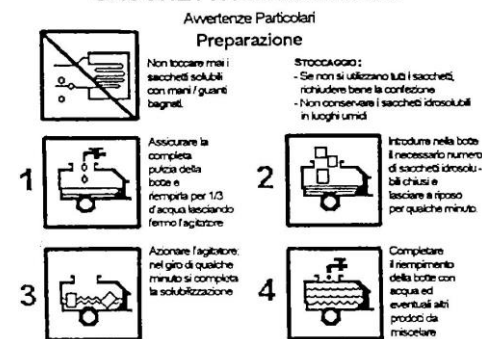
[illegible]

Avvertenze Particolari

Preparazione

Non toccare mai i sacchetti solubili con mani / guanti bagnati.

STOCCAGGIO:
- Se non si utilizzano tutti i sacchetti, richiudere bene la confezione
- Non conservare i sacchetti idrosolubili in luoghi umidi

1

Assicurare la completa pulizia della botte e riempirla per 1/3 d'acqua lasciando fermo l'agitatore

2

Introdurre nella botte il necessario numero di sacchetti idrosolubili chiusi e lasciare a riposo per qualche minuto.

3

Azionare l'agitatore: nel giro di qualche minuto si completa la solubilizzazione

4

Completare il riempimento della botte con acqua ed eventuali altri prodotti da miscelare